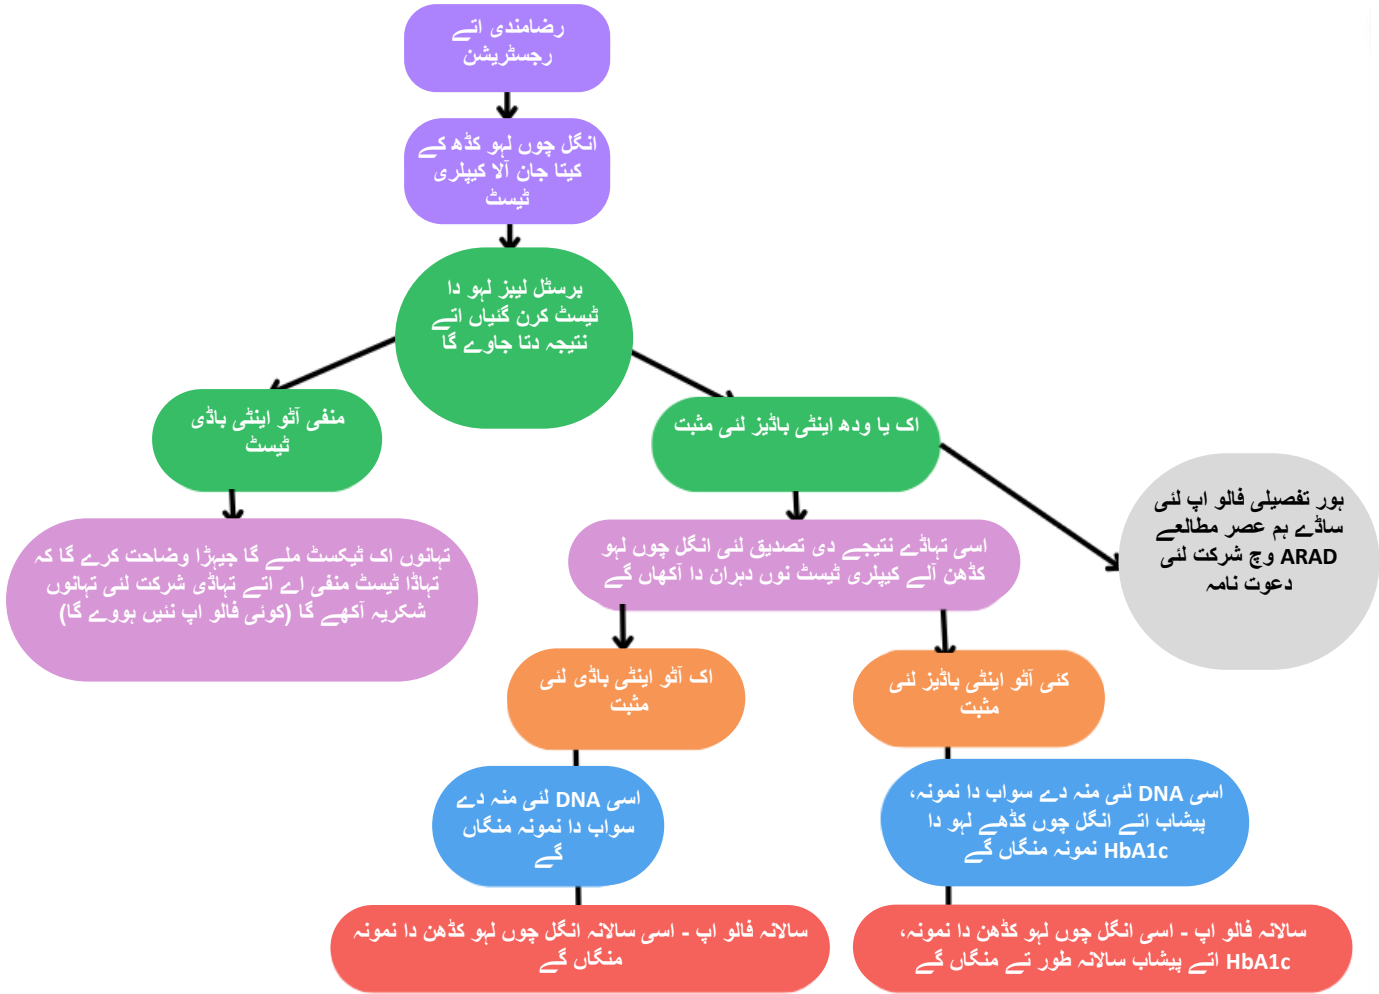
رضامندی اتے رجسٹریشن

انگل چوں لہو کڈھ کے کیتا جان آلا کیپلری ٹیسٹ

برسٹل لیبز لہو دا ٹیسٹ کرن گئیاں اتے نتیجہ دتا جاوے گا

منفی آٹو اینٹی باڈی ٹیسٹ

اک یا ودھ اینٹی باڈیز لئی مثبت

ہور تفصیلی فالو اپ لئی ساڈے ہم عصر مطالعے ARAD وچ شرکت لئی دعوت نامہ

تہانوں اک ٹیکسٹ ملے گا جیہڑا وضاحت کرے گا کہ تہاڈا ٹیسٹ منفی اے اتے تہاڈی شرکت لئی تہانوں شکریہ آکھے گا (کوئی فالو اپ نئیں ہووے گا)

اسی تہاڈے نتیجے دی تصدیق لئی انگل چوں لہو کڈھن آلے کیپلری ٹیسٹ نوں دہران دا آکھاں گے

اک آٹو اینٹی باڈی لئی مثبت

کئی آٹو اینٹی باڈیز لئی مثبت

اسی DNA لئی منہ دے سواب دا نمونہ منگاں گے

اسی DNA لئی منہ دے سواب دا نمونہ، پیشاب اتے انگل چوں کڈھے لہو دا HbA1c نمونہ منگاں گے

سالانہ فالو اپ - اسی سالانہ انگل چوں لہو کڈھن دا نمونہ منگاں گے

سالانہ فالو اپ - اسی انگل چوں لہو کڈھن دا نمونہ، HbA1c اتے پیشاب سالانہ طور تے منگاں گے